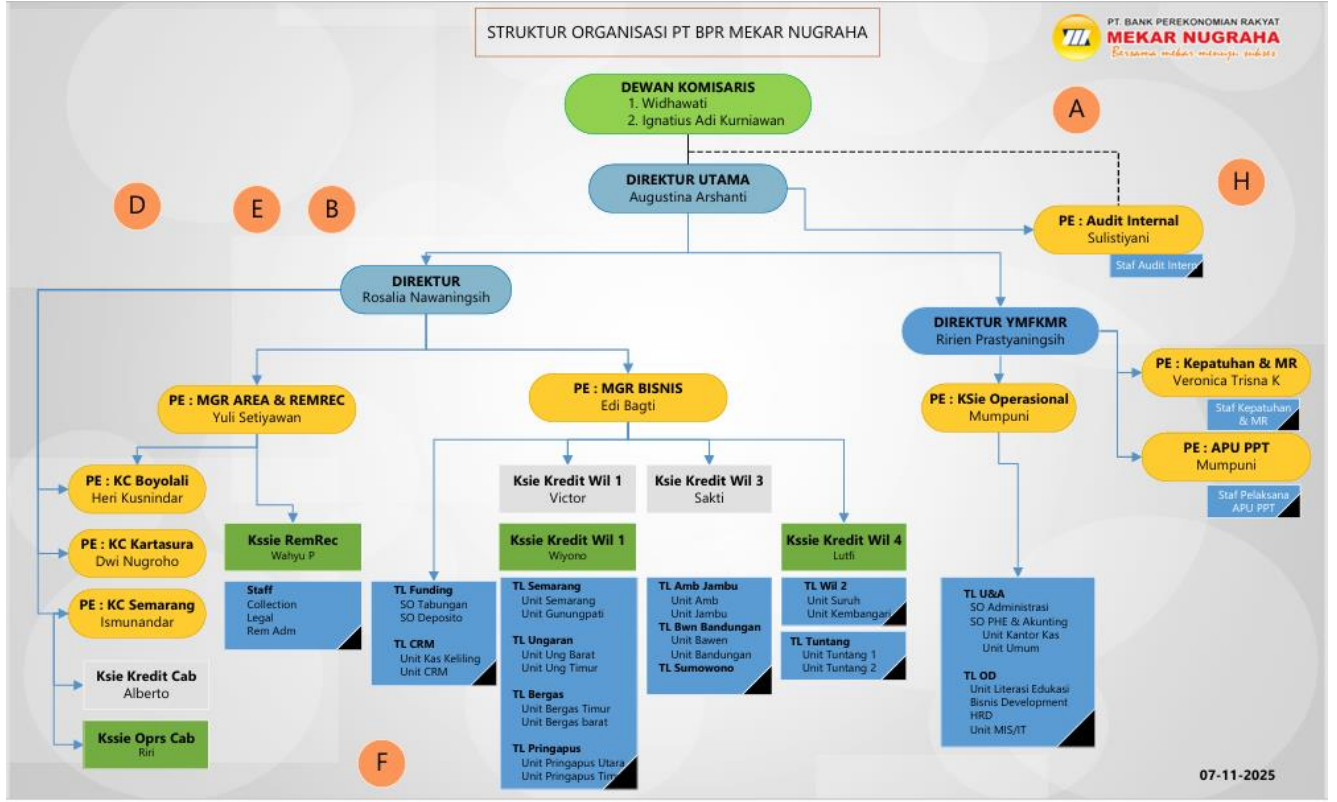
STRUKTUR ORGANISASI PT BPR MEKAR NUGRAHA

PT. BANK PEREKONOMIAN RAKYAT
MEKAR NUGRAHA
Bersama mekar menuju sukses

DEWAN KOMISARIS
1. Widhawati
2. Ignatius Adi Kurniawan

A

DIREKTUR UTAMA
Augustina Arshanti

H

D

E

B

PE : Audit Internal
Sulistiyani

Staf Audit Intern

DIREKTUR
Rosalia Nawaningsih

DIREKTUR YMFKMR
Ririen Prastyaningsih

PE : MGR AREA & REMREC
Yuli Setiyawan

PE : MGR BISNIS
Edi Bagti

PE : KSie Operasional
Mumpuni

PE : Kepatuhan & MR
Veronica Trisna K

Staf Kepatuhan & MR

PE : APU PPT
Mumpuni

Staf Pelaksana APU PPT

PE : KC Boyolali
Heri Kusnindar

PE : KC Kartasura
Dwi Nugroho

PE : KC Semarang
Ismunandar

Ksie Kredit Cab
Alberto

Kssie Oprs Cab
Riri

Kssie RemRec
Wahyu P

Staff
Collection
Legal
Rem Adm

Ksie Kredit Wil 1
Victor

Ksie Kredit Wil 3
Sakti

Kssie Kredit Wil 1
Wiyono

Kssie Kredit Wil 4
Lutfi

TL Funding
SO Tabungan
SO Deposito
TL CRM
Unit Kas Keliling
Unit CRM

TL Semarang
Unit Semarang
Unit Gunungpati
TL Ungaran
Unit Ung Barat
Unit Ung Timur
TL Bergas
Unit Bergas Timur
Unit Bergas barat
TL Pringapus
Unit Pringapus Utara
Unit Pringapus Tim

TL Amb Jambu
Unit Amb
Unit Jambu
TL Bwn Bandungan
Unit Bawen
Unit Bandungan
TL Sumowono

TL Wil 2
Unit Suruh
Unit Kembangan

TL Tuntang
Unit Tuntang 1
Unit Tuntang 2

TL U&A
SO Administrasi
SO PHE & Akunting
Unit Kantor Kas
Unit Umum
TL OD
Unit Literasi Edukasi
Bisnis Development
HRD
Unit MIS/IT

F

07-11-2025